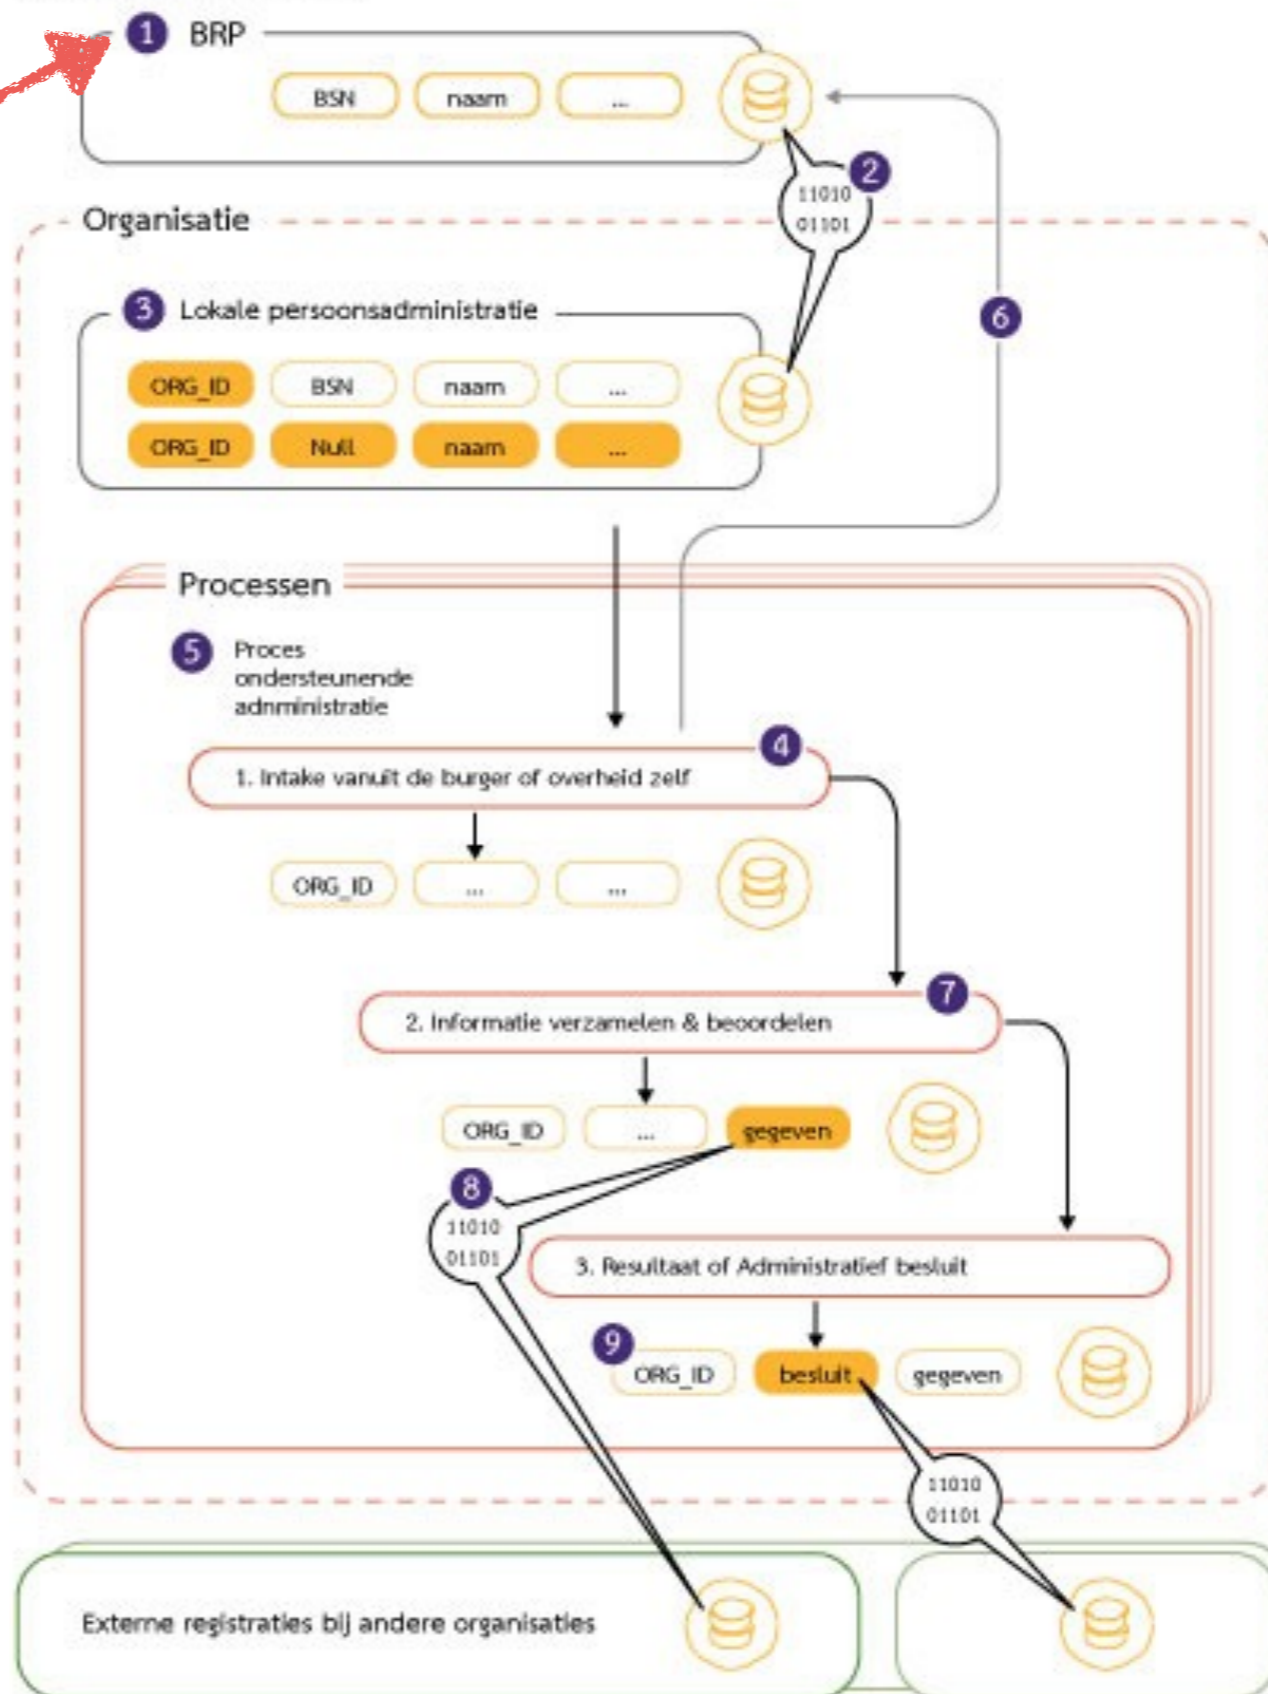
1 BRP

BSN naam ...

2 11010 01101

Organisatie

3 Lokale persoonsadministratie

ORG_ID BSN naam ...

ORG_ID Null naam ...

6

Processen

5 Proces ondersteunende adnministratie

4

1. Intake vanuit de burger of overheid zelf

ORG_ID ... ...

7

2. Informatie verzamelen & beoordelen

ORG_ID ... gegeven

8 11010 01101

3. Resultaat of Administratief besluit

9 ORG_ID besluit gegeven

11010 01101

Externe registraties bij andere organisaties